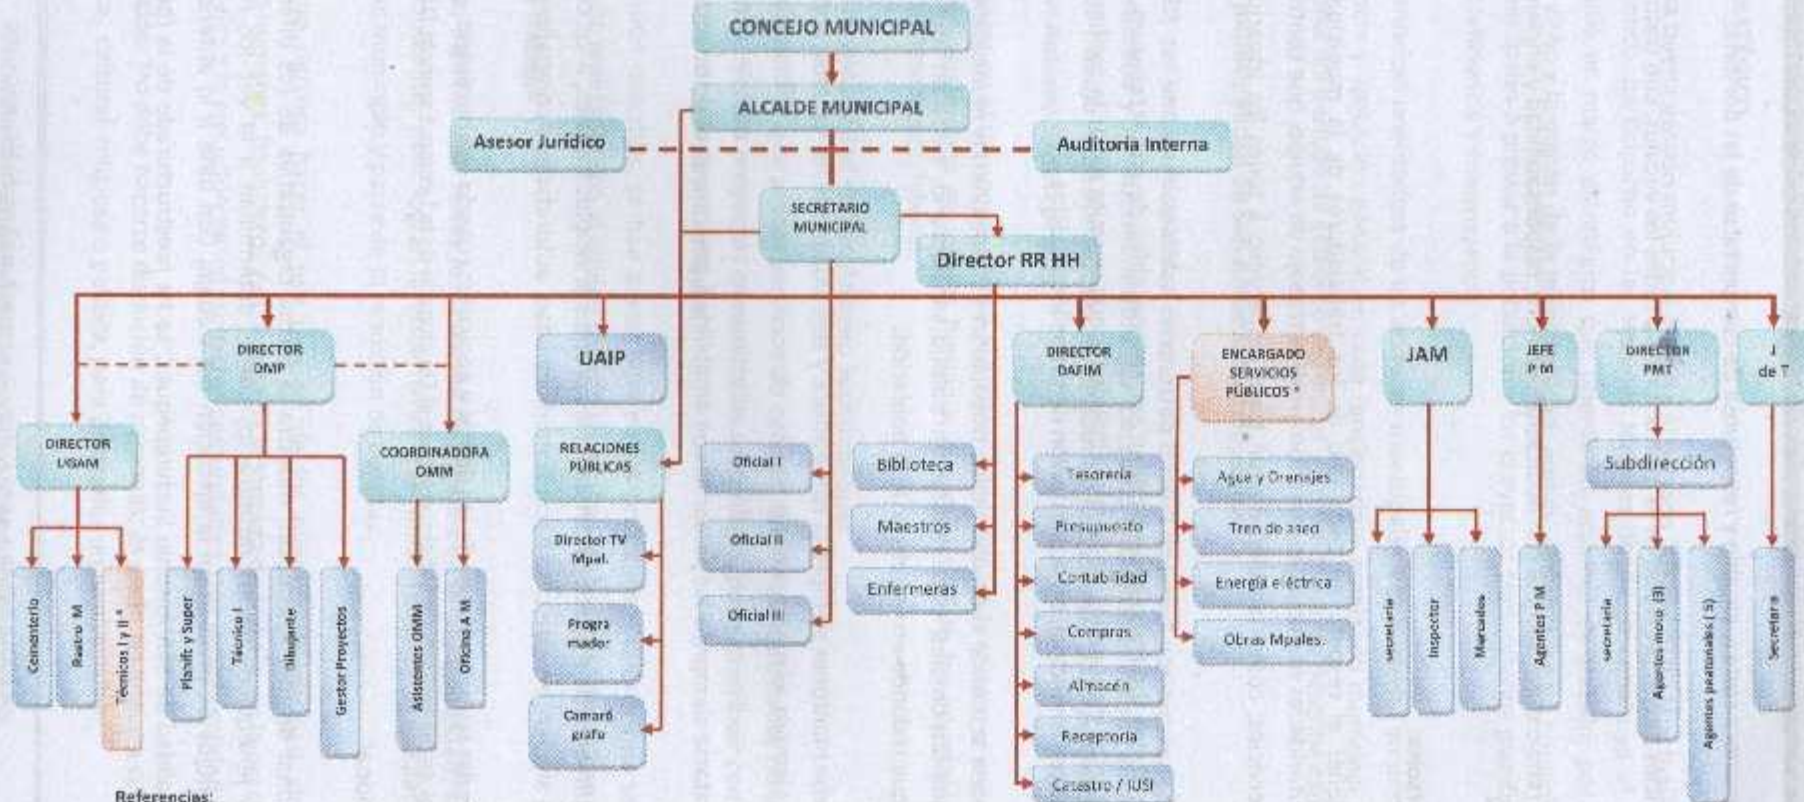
CONCEJO MUNICIPAL

ALCALDE MUNICIPAL

Asesor Jurídico

Auditoria Interna

SECRETARIO MUNICIPAL

Director RR HH

DIRECTOR DMP

UAIP

DIRECTOR DAFIM

ENCARGADO SERVICIOS PÚBLICOS *

JAM

JEFE P M

DIRECTOR PMT

J de T

DIRECTOR UGAM

COORDINADORA OMM

RELACIONES PÚBLICAS

Oficial I

Oficial II

Oficial III

Biblioteca

Maestros

Enfermeras

Tesorería

Presupuesto

Contabilidad

Compras

Almacén

Receptoría

Catastro / IUSI

Agua y Drenajes

Tren de aseo

Energía eléctrica

Obras Mpales.

Subdirección

Cementerio

Rastro M

Técnicos I y II *

Planif. y Super

Técnico I

Dibujante

Gestor Proyectos

Asistentes OMM

Oficina A M

Director TV Mpal.

Programador

Camarógrafo

secretaria

Inspector

Mercados

Agentes P M

secretaria

Agentes moto (3)

Agentes peatonales (5)

Secretaria

Referencias: